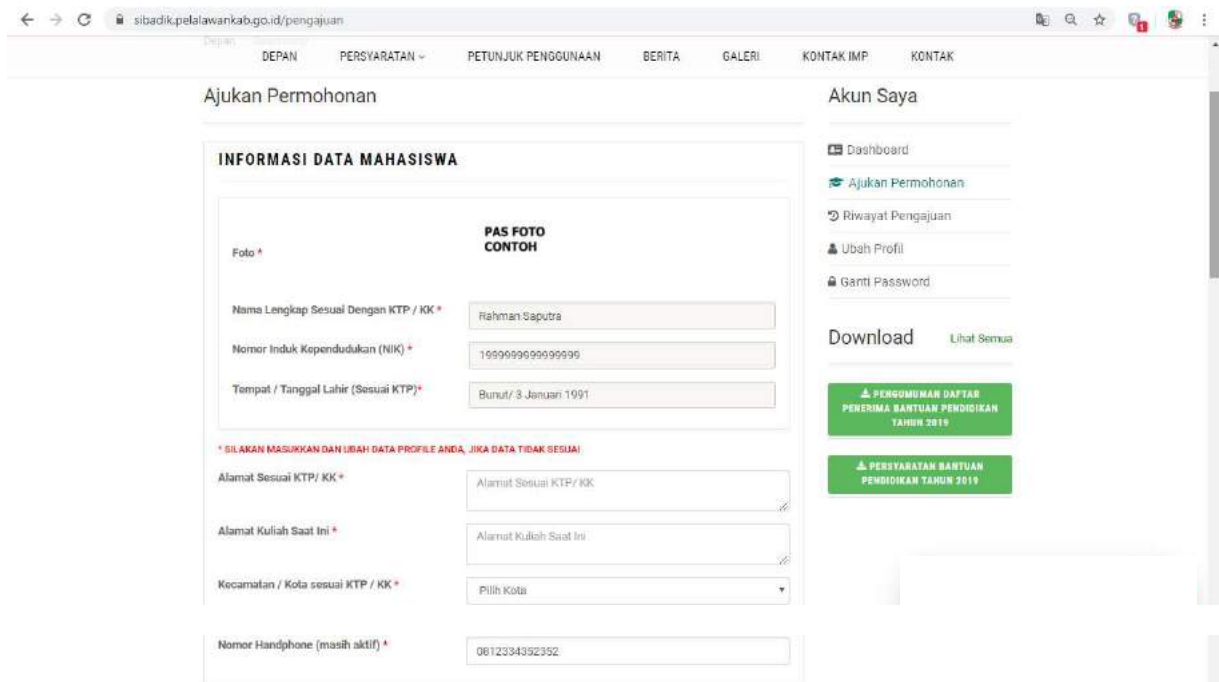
sibadik.pelalawankab.go.id/pengajuan

Depan

DEPAN PERSYARATAN PETUNJUK PENGGUNAAN BERITA GALERI KONTAK IMP KONTAK

Ajukan Permohonan

INFORMASI DATA MAHASISWA

Foto *

PAS FOTO CONTOH

Nama Lengkap Sesuai Dengan KTP / KK *
Rahman Saputra

Nomor Induk Kependudukan (NIK) *
1999999999999999

Tempat / Tanggal Lahir (Sesuai KTP)*
Bunut/ 3 Januari 1991

* SILAKAN MASUKKAN DAN UBAH DATA PROFILE ANDA, JIKA DATA TIDAK SESUAI

Alamat Sesuai KTP/ KK *
Alamat Sesuai KTP/ KK

Alamat Kuliah Saat Ini *
Alamat Kuliah Saat Ini

Kecamatan / Kota sesuai KTP / KK *
Pilih Kota

Nomor Handphone (masih aktif) *
0812334352352

Akun Saya

Dashboard
Ajukan Permohonan
Riwayat Pengajuan
Ubah Profil
Ganti Password

Download Lihat Semua

PENGUMUMAN DAFTAR PENERIMA BANTUAN PENDIDIKAN TAHUN 2019

PERSYARATAN BANTUAN PENDIDIKAN TAHUN 2019